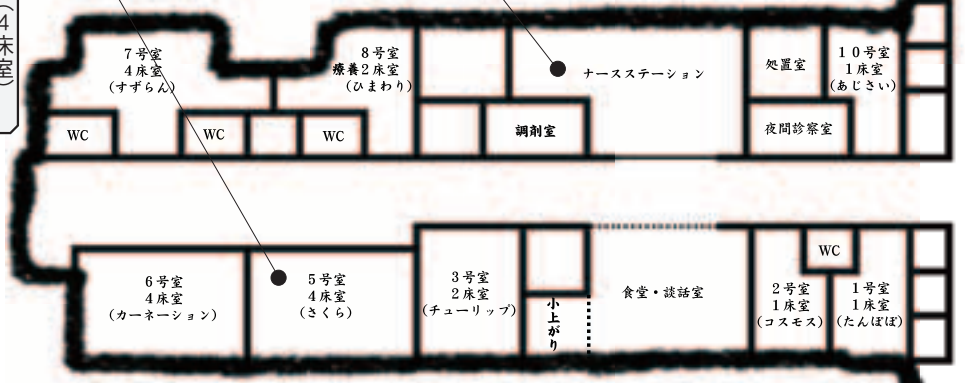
(4床室)

7号室
4床室
(すずらん)

8号室
療養2床室
(ひまわり)

ナースステーション

処置室

10号室
1床室
(あじさい)

WC

WC

WC

調剤室

夜間診察室

WC

6号室
4床室
(カーネーション)

5号室
4床室
(さくら)

3号室
2床室
(チューリップ)

小上がり

食堂・談話室

2号室
1床室
(コスモス)

1号室
1床室
(たんぽぽ)